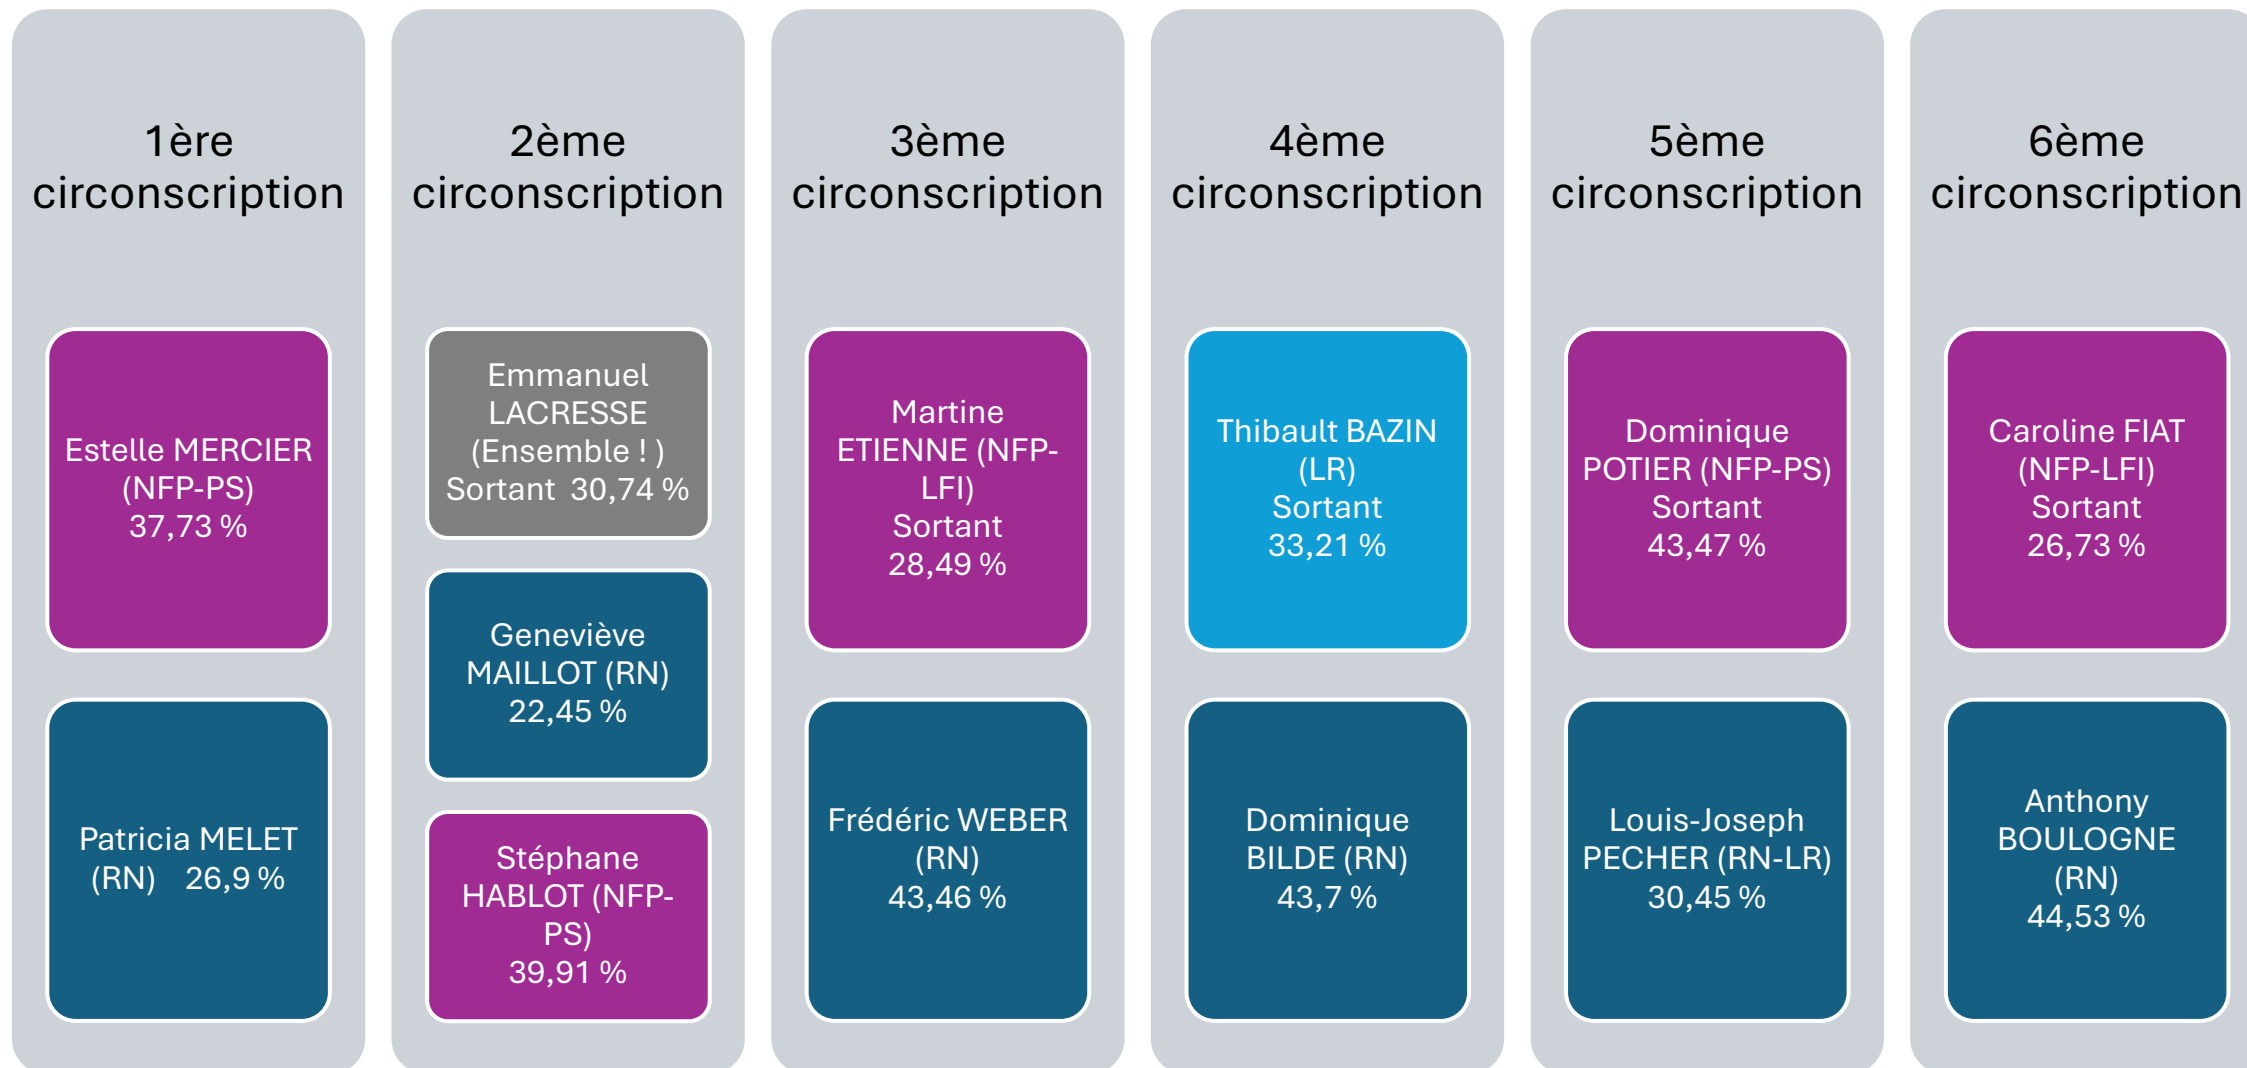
1ère circonscription

Estelle MERCIER (NFP-PS) 37,73 %

Patricia MELET (RN) 26,9 %

2ème circonscription

Emmanuel LACRESSE (Ensemble ! ) Sortant 30,74 %

Geneviève MAILLOT (RN) 22,45 %

Stéphane HABLOT (NFP-PS) 39,91 %

3ème circonscription

Martine ETIENNE (NFP-LFI) Sortant 28,49 %

Frédéric WEBER (RN) 43,46 %

4ème circonscription

Thibault BAZIN (LR) Sortant 33,21 %

Dominique BILDE (RN) 43,7 %

5ème circonscription

Dominique POTIER (NFP-PS) Sortant 43,47 %

Louis-Joseph PECHER (RN-LR) 30,45 %

6ème circonscription

Caroline FIAT (NFP-LFI) Sortant 26,73 %

Anthony BOULOGNE (RN) 44,53 %